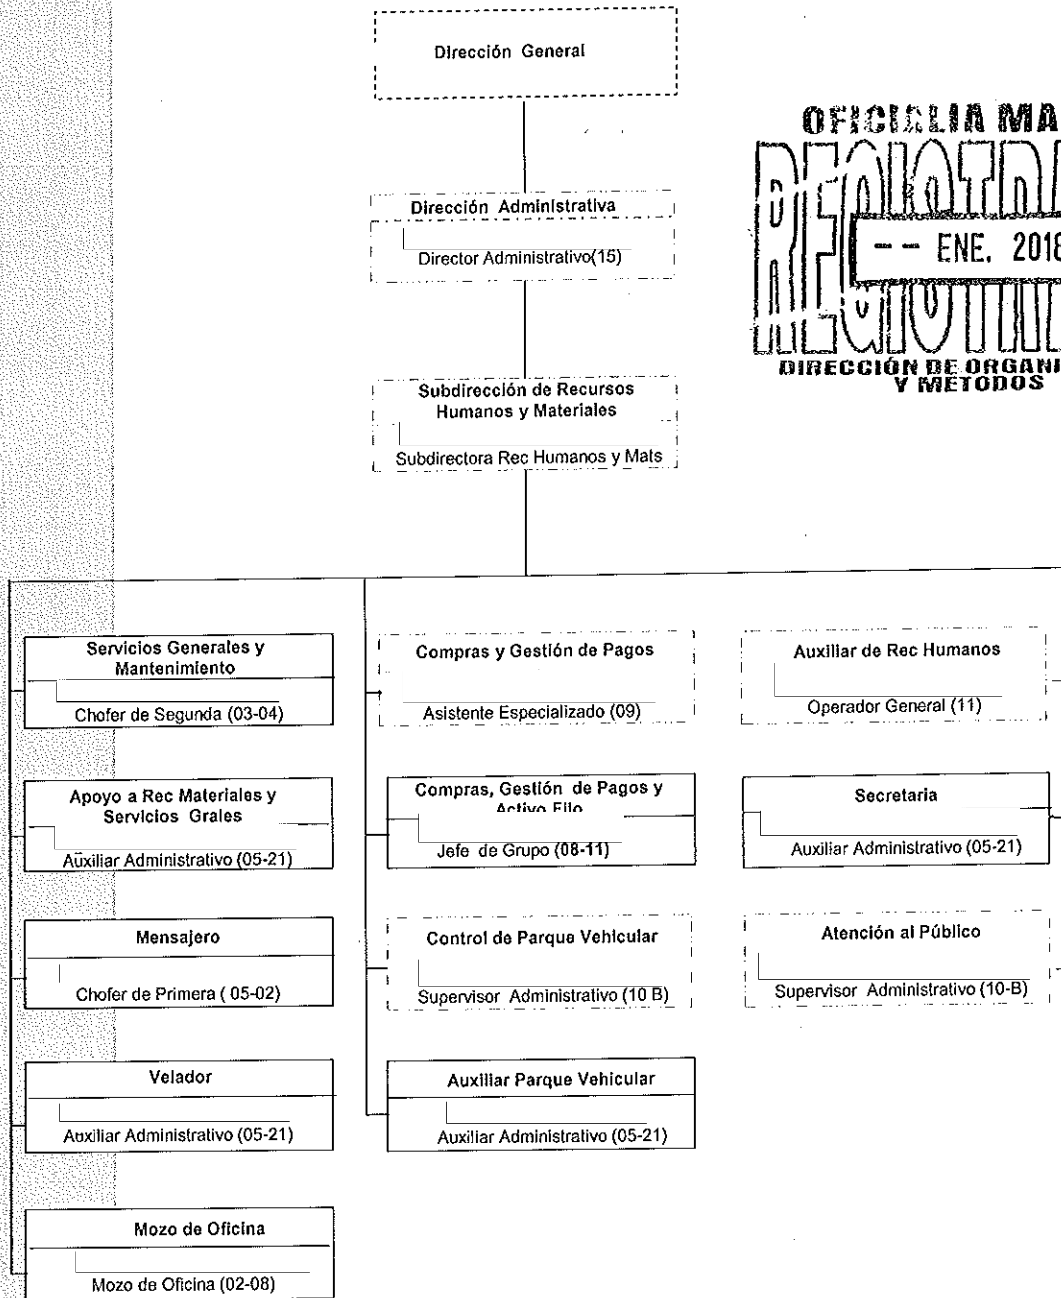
Dirección General

OFICIALIA MA
REGISTRA
-- ENE. 2018
DIRECCIÓN DE ORGANI
Y MÉTODOS

Dirección Administrativa
Director Administrativo(15)

Subdirección de Recursos Humanos y Materiales
Subdirectora Rec Humanos y Mats

Servicios Generales y Mantenimiento
Chofer de Segunda (03-04)

Apoyo a Rec Materiales y Servicios Grales
Auxiliar Administrativo (05-21)

Mensajero
Chofer de Primera ( 05-02)

Velador
Auxiliar Administrativo (05-21)

Mozo de Oficina
Mozo de Oficina (02-08)

Compras y Gestión de Pagos
Asistente Especializado (09)

Compras, Gestión de Pagos y Activo Fijo
Jefe de Grupo (08-11)

Control de Parque Vehicular
Supervisor Administrativo (10 B)

Auxiliar Parque Vehicular
Auxiliar Administrativo (05-21)

Auxiliar de Rec Humanos
Operador General (11)

Secretaria
Auxiliar Administrativo (05-21)

Atención al Público
Supervisor Administrativo (10-B)